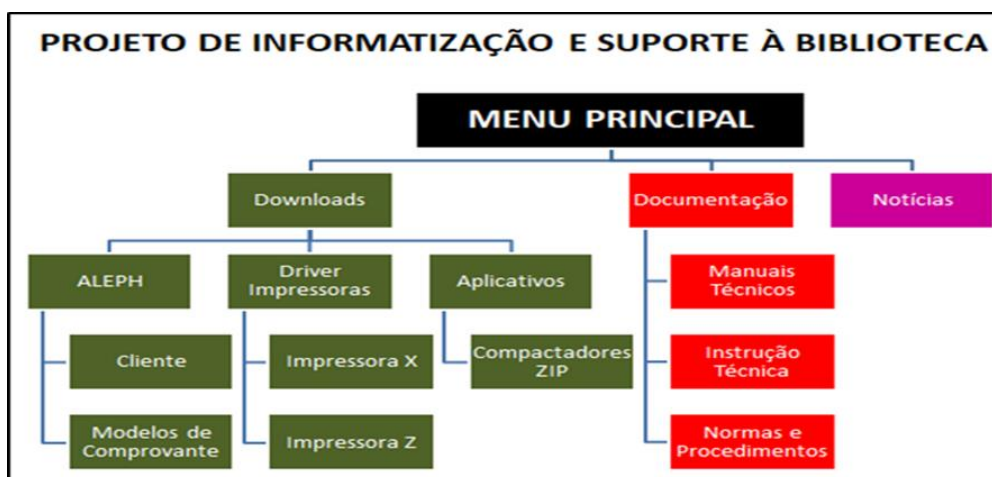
PROJETO DE INFORMATIZAÇÃO E SUPORTE À BIBLIOTECA

MENU PRINCIPAL

Downloads

Documentação

Notícias

ALEPH

Driver Impressoras

Aplicativos

Cliente

Modelos de Comprovante

Impressora X

Impressora Z

Compactadores ZIP

Manuais Técnicos

Instrução Técnica

Normas e Procedimentos